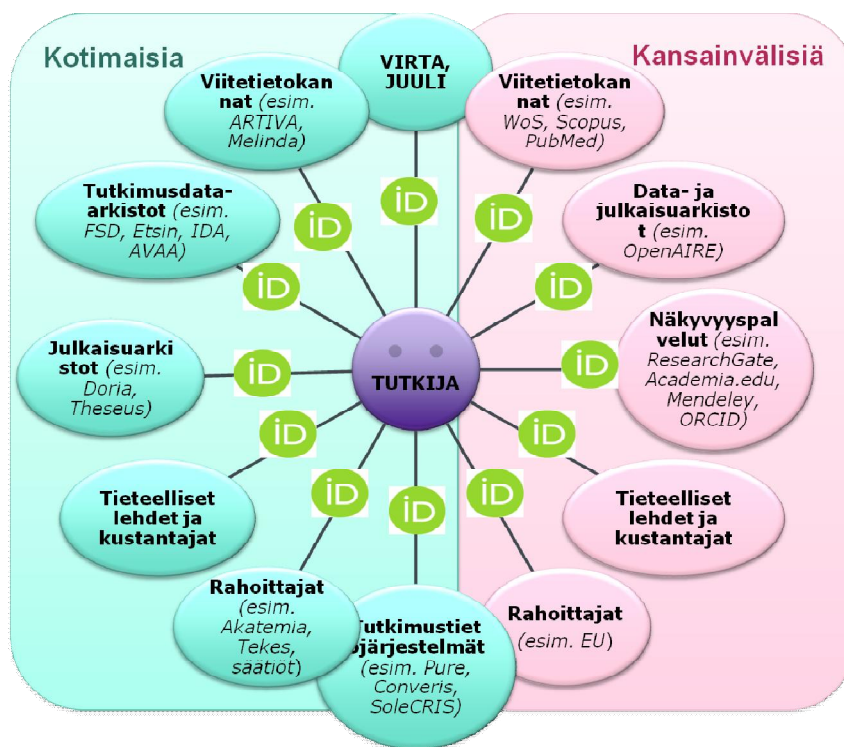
Kotimaisia

Kansainvälisiä

VIRTA, JUULI

Viitetietokannat (esim. ARTIVA, Melinda)

Viitetietokannat (esim. WoS, Scopus, PubMed)

Tutkimusdata-arkistot (esim. FSD, Etsin, IDA, AVAA)

Data- ja julkaisuarkistot (esim. OpenAIRE)

Julkaisuarkistot (esim. Doria, Theseus)

TUTKIJA

Näkyvyyspalvelut (esim. ResearchGate, Academia.edu, Mendeley, ORCID)

Tieteelliset lehdet ja kustantajat

Tieteelliset lehdet ja kustantajat

Rahoittajat (esim. Akatemia, Tekes, säätiöt)

Tutkimustietojärjestelmät (esim. Pure, Converis, SoleCRIS)

Rahoittajat (esim. EU)

iD iD iD iD iD iD iD iD iD iD iD iD